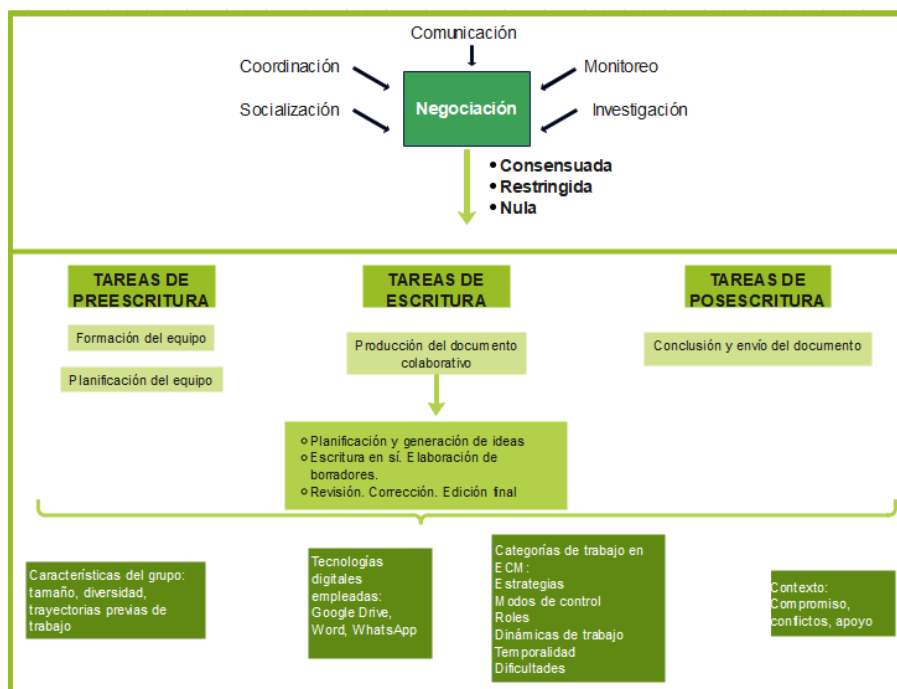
Comunicación

Coordinación

Monitoreo

Negociación

Socialización

Investigación

• Consensuada
• Restringida
• Nula

TAREAS DE PREESCRITURA

Formación del equipo

Planificación del equipo

TAREAS DE ESCRITURA

Producción del documento colaborativo

TAREAS DE POSESCRITURA

Conclusión y envío del documento

○ Planificación y generación de ideas
○ Escritura en sí. Elaboración de borradores.
○ Revisión. Corrección. Edición final

Características del grupo: tamaño, diversidad, trayectorias previas de trabajo

Tecnologías digitales empleadas: Google Drive, Word, WhatsApp

Categorías de trabajo en ECM:
Estrategias
Modos de control
Roles
Dinámicas de trabajo
Temporalidad
Dificultades

Contexto: Compromiso, conficto s, apoyo